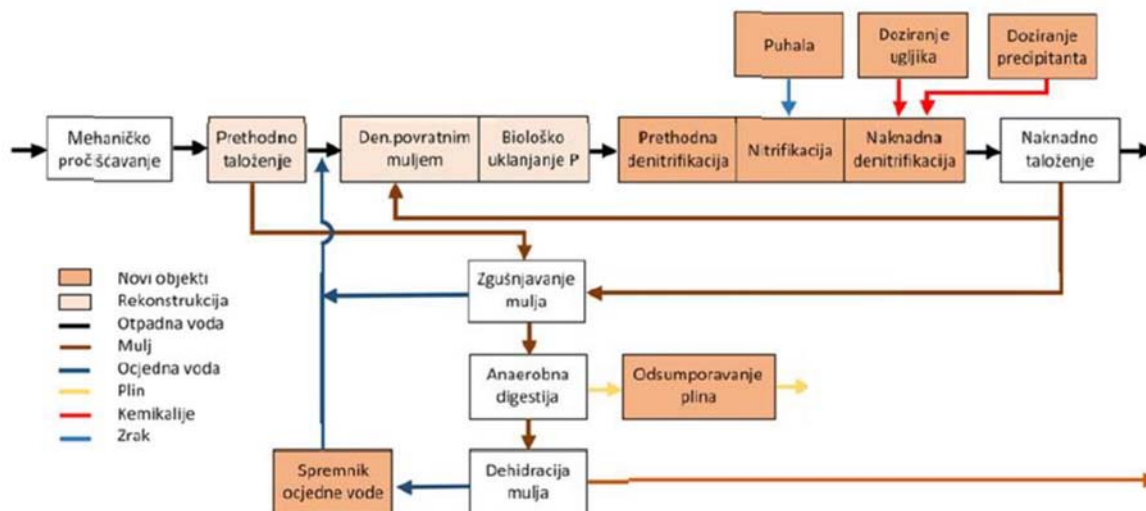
Puhala

Doziranje ugljika

Doziranje precipitanta

Mehaničko pročišćavanje

Prethodno taloženje

Den.povratnim muljem

Biološko uklanjanje P

Prethodna denitrifikacija

Nitrifikacija

Naknadna denitrifikacija

Naknadno taloženje

Novi objekti
Rekonstrukcija
Otpadna voda
Mulj
Ocjedna voda
Plin
Kemikalije
Zrak

Zgušnjavanje mulja

Anaerobna digestija

Odsumporavanje plina

Spremnik ocjedne vode

Dehidracija mulja